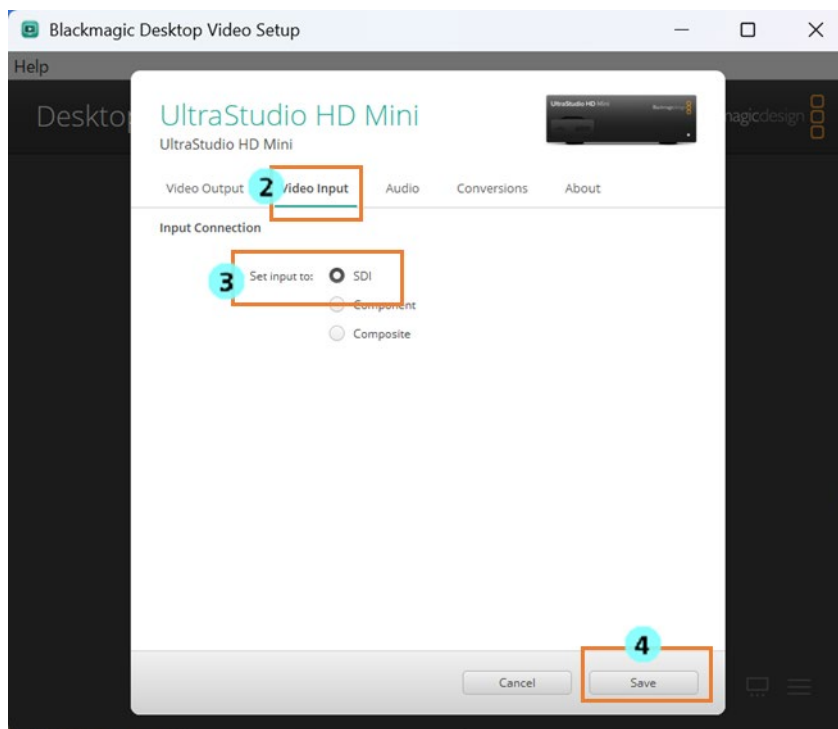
Blackmagic Desktop Video Setup

Help

Deskto

magicdesign

UltraStudio HD Mini

UltraStudio HD Mini

UltraStudio HD Mini

Blackmagicdesign

Video Output

2

Video Input

Audio

Conversions

About

Input Connection

3

Set input to:

SDI

Component

Composite

4

Cancel

Save